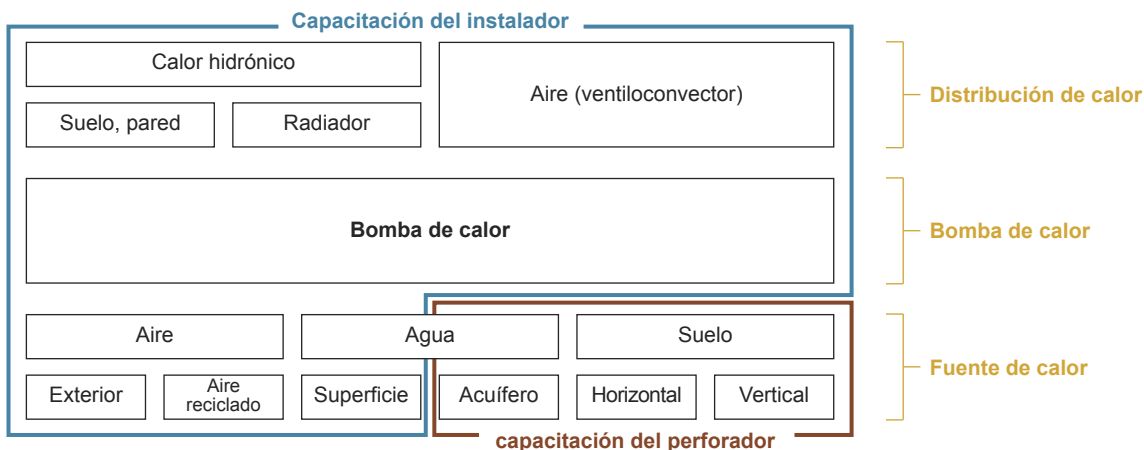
Capacitación del instalador

Calor hidrónico

Suelo, pared

Radiador

Aire (ventiloconvector)

Distribución de calor

Bomba de calor

Bomba de calor

Aire

Agua

Suelo

Exterior

Aire reciclado

Superficie

Acuífero

Horizontal

Vertical

Fuente de calor

capacitación del perforador